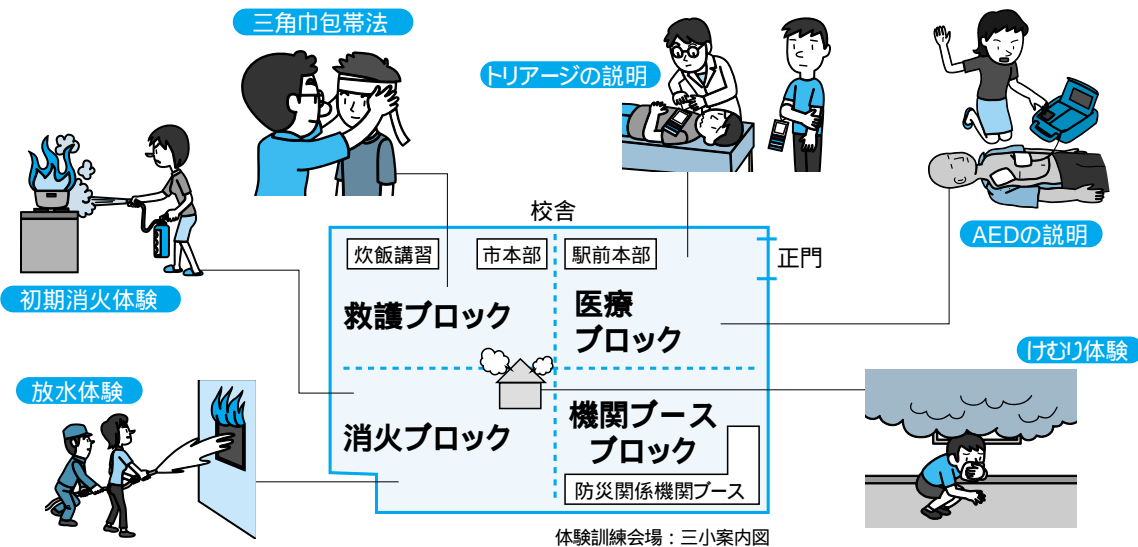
三角巾包帯法

トリアージの説明

AEDの説明

初期消火体験

校舎

炊飯講習

市本部

駅前本部

正門

救護ブロック

医療ブロック

けむり体験

放水体験

消火ブロック

機関ブースブロック

防災関係機関ブース

体験訓練会場：三小案内図